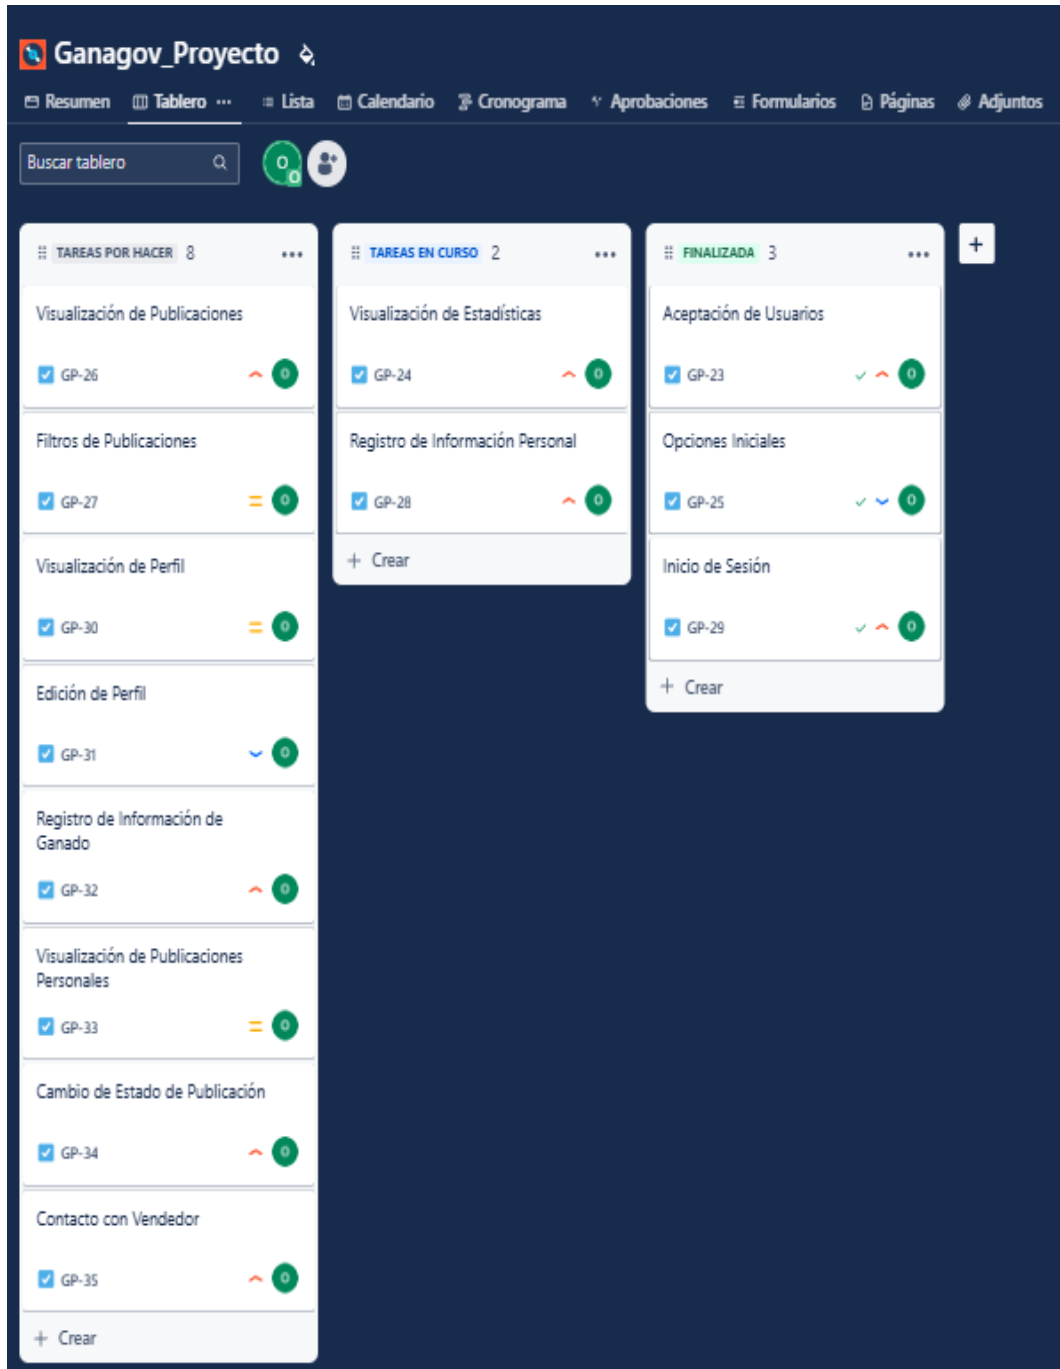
Ganagov_Proyecto

Resumen Tablero ··· Lista Calendario Cronograma Aprobaciones Formularios Páginas Adjuntos

Buscar tablero

O

TAREAS POR HACER 8 •••

Visualización de Publicaciones
GP-26 O

Filtros de Publicaciones
GP-27 O

Visualización de Perfil
GP-30 O

Edición de Perfil
GP-31 O

Registro de Información de Ganado
GP-32 O

Visualización de Publicaciones Personales
GP-33 O

Cambio de Estado de Publicación
GP-34 O

Contacto con Vendedor
GP-35 O

+ Crear

TAREAS EN CURSO 2 •••

Visualización de Estadísticas
GP-24 O

Registro de Información Personal
GP-28 O

+ Crear

FINALIZADA 3 •••

Aceptación de Usuarios
GP-23 O

Opciones Iniciales
GP-25 O

Inicio de Sesión
GP-29 O

+ Crear

+